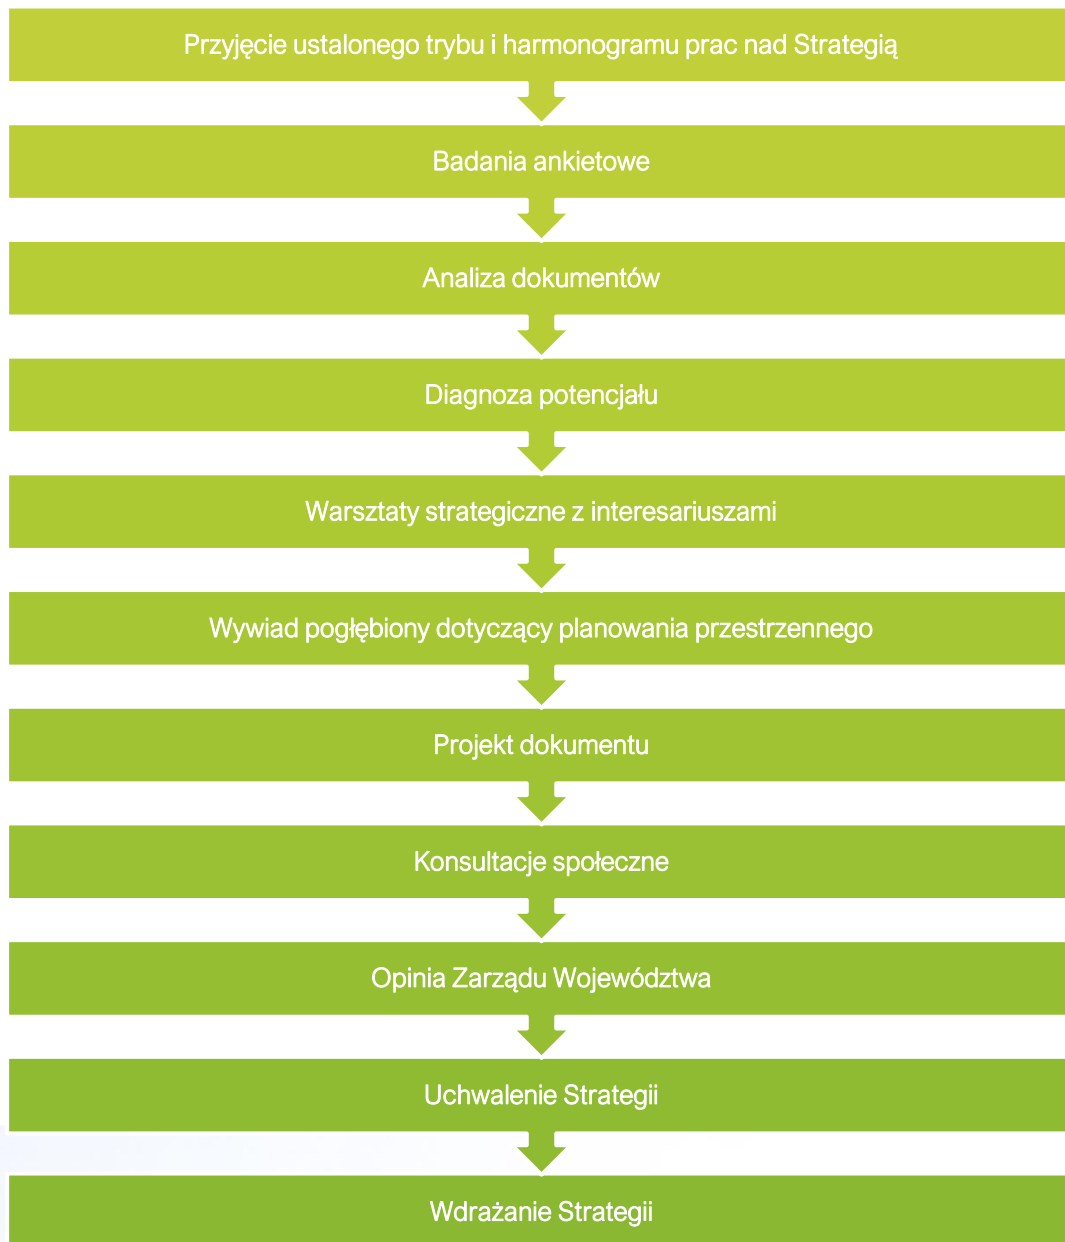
Przyjęcie ustalonego trybu i harmonogramu prac nad Strategią

Badania ankietowe

Analiza dokumentów

Diagnoza potencjału

Warsztaty strategiczne z interesariuszami

Wywiad pogłębiony dotyczący planowania przestrzennego

Projekt dokumentu

Konsultacje społeczne

Opinia Zarządu Województwa

Uchwalenie Strategii

Wdrażanie Strategii